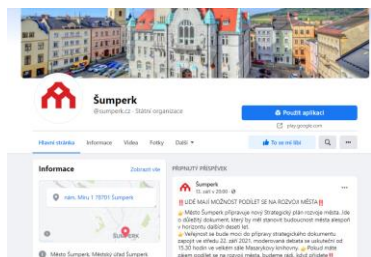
Šumperk
@sumperk.cz · Státní organizace

Použít aplikaci
play.google.com

Hlavní stránka Informace Videa Fotky Další

To se mi líbí

Informace
Zobrazit vše

nám. Míru 1 78701 Šumperk

ŠUMPERK

Město Šumperk, Městský úřad Šumperk

PŘIPNUTÝ PŘÍSPĚVEK

Šumperk
13. září v 20:00

UDĚ MÁ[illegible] MOŽNOST PODÍLET SE NA ROZVOJI MĚSTA
Město Šumperk připravuje nový Strategický plán rozvoje města. Jde o důležitý dokument, který by měl stanovit budoucnost města alespoň v horizontu dalších deseti let.
Veřejnost se bude moci do přípravy strategického dokumentu zapojit ve středu 22. září 2021, moderovaná debata se uskuteční od 15.30 hodin ve velkém sále Masarykovy knihovny. Pokud máte zájem podílet se na rozvoji města, budeme rádi, když přijdete